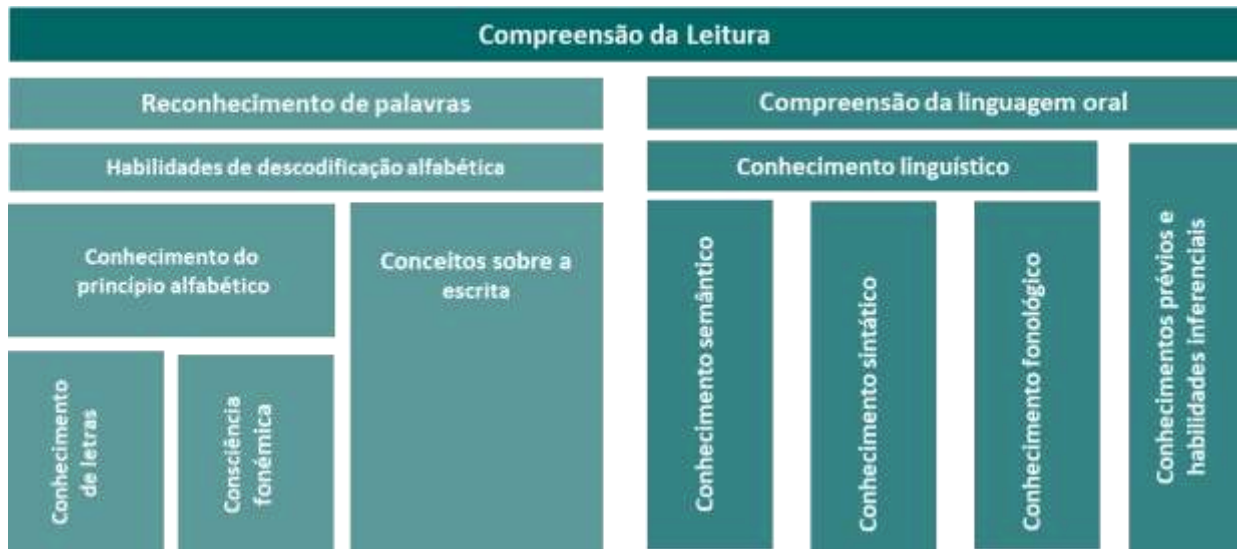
Compreensão da Leitura

Reconhecimento de palavras

Habilidades de descodificação alfabética

Conhecimento do princípio alfabético

Conceitos sobre a escrita

Conhecimento de letras

Consciência fonêmica

Compreensão da linguagem oral

Conhecimento linguístico

Conhecimento semântico

Conhecimento sintático

Conhecimento fonológico

Conhecimentos prévios e habilidades inferenciais